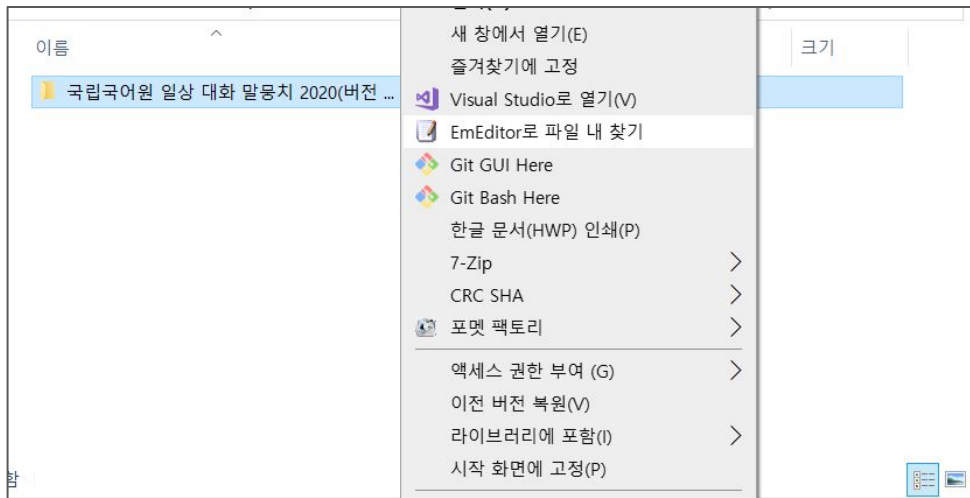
이름

크기

국립국어원 일상 대화 말뭉치 2020(버전 ...

새 창에서 열기(E)
즐겨찾기에 고정
Visual Studio로 열기(V)
EmEditor로 파일 내 찾기
Git GUI Here
Git Bash Here
한글 문서(HWP) 인쇄(P)
7-Zip
CRC SHA
포멧 팩토리
액세스 권한 부여 (G)
이전 버전 복원(V)
라이브러리에 포함(I)
시작 화면에 고정(P)

함